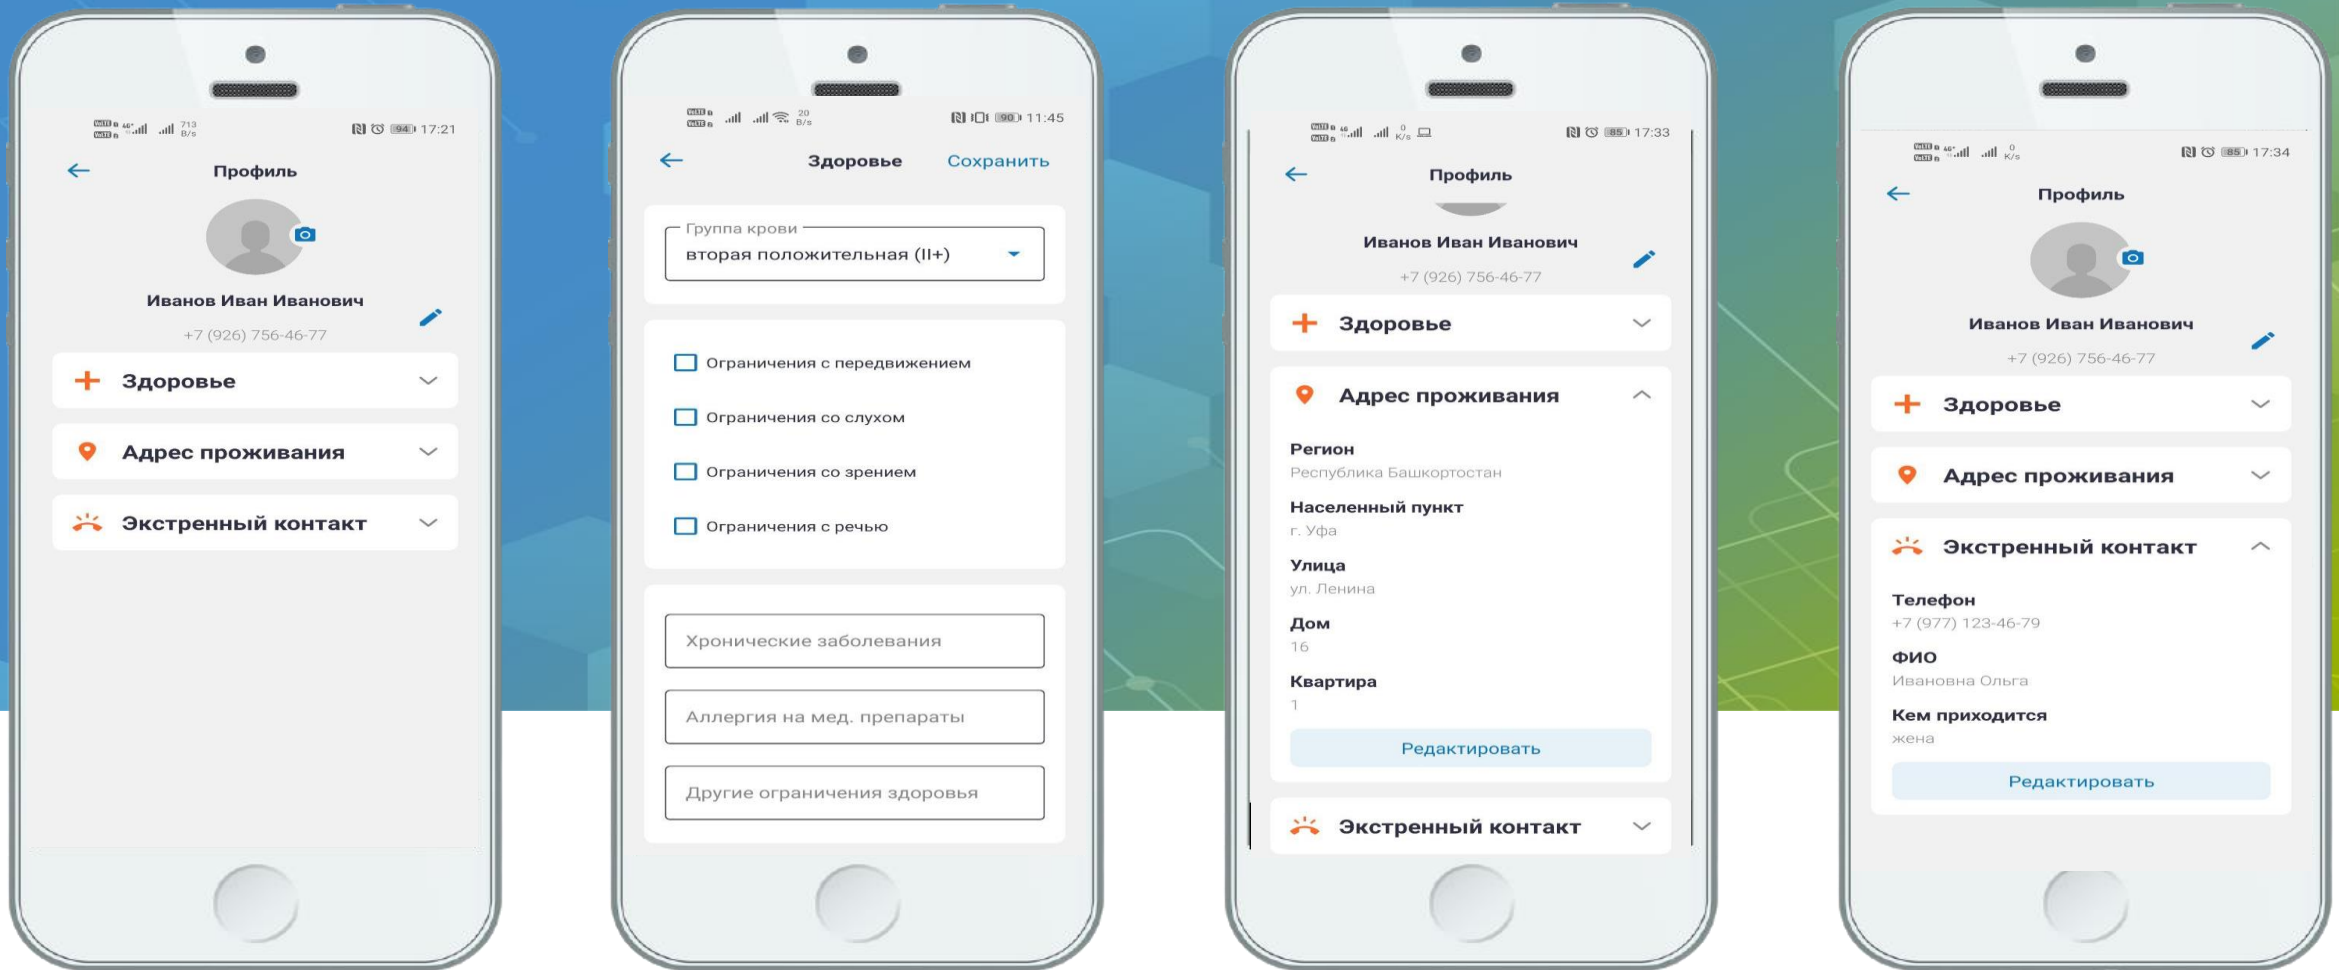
17:21

Профиль

Иванов Иван Иванович

+7 (926) 756-46-77

Здоровье

Адрес проживания

Экстренный контакт

11:45

Здоровье Сохранить

Группа крови
вторая положительная (II+)

Ограничения с передвижением

Ограничения со слухом

Ограничения со зрением

Ограничения с речью

Хронические заболевания

Аллергия на мед. препараты

Другие ограничения здоровья

17:33

Профиль

Иванов Иван Иванович

+7 (926) 756-46-77

Здоровье

Адрес проживания

Регион
Республика Башкортостан

Населенный пункт
г. Уфа

Улица
ул. Ленина

Дом
16

Квартира
1

Редактировать

Экстренный контакт

17:34

Профиль

Иванов Иван Иванович

+7 (926) 756-46-77

Здоровье

Адрес проживания

Экстренный контакт

Телефон
+7 (977) 123-46-79

ФИО
Ивановна Ольга

Кем приходится
жена

Редактировать